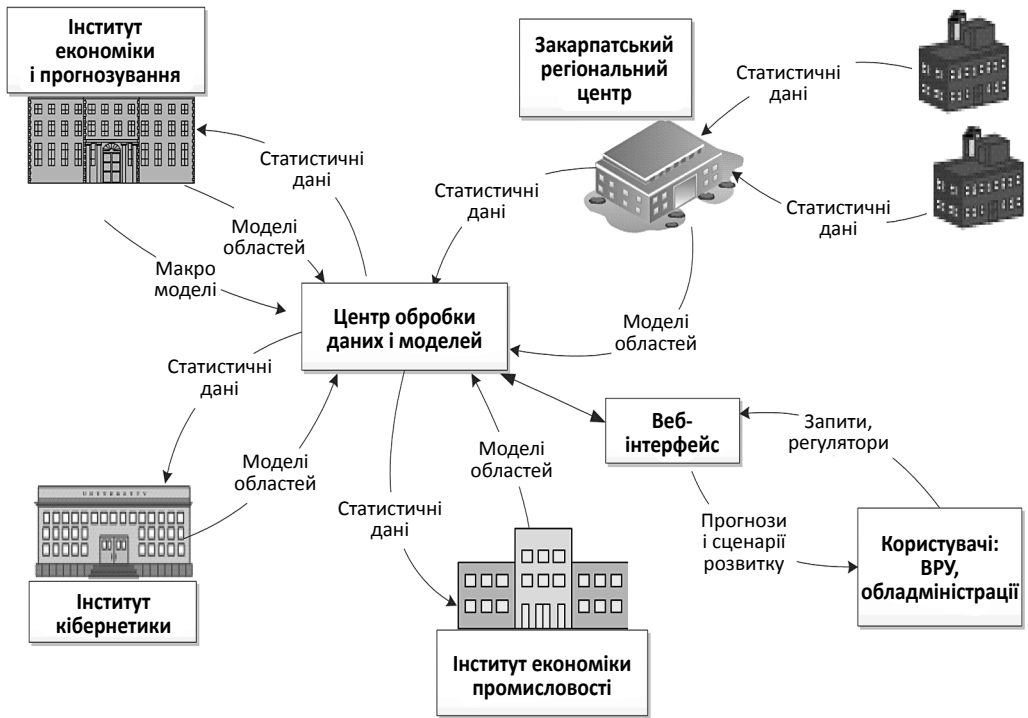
Інститут економіки і прогнозування

Закарпатський регіональний центр

Статистичні дані

Статистичні дані

Статистичні дані

Статистичні дані

Моделі областей

Макро моделі

Центр обробки даних і моделей

Моделі областей

Статистичні дані

Веб-інтерфейс

Запити, регулятори

Моделі областей

Моделі областей

UNIVERSITY

Статистичні дані

Прогнози і сценарії розвитку

Користувачі: ВРУ, обладміністрації

Інститут кібернетики

Інститут економіки промисловості